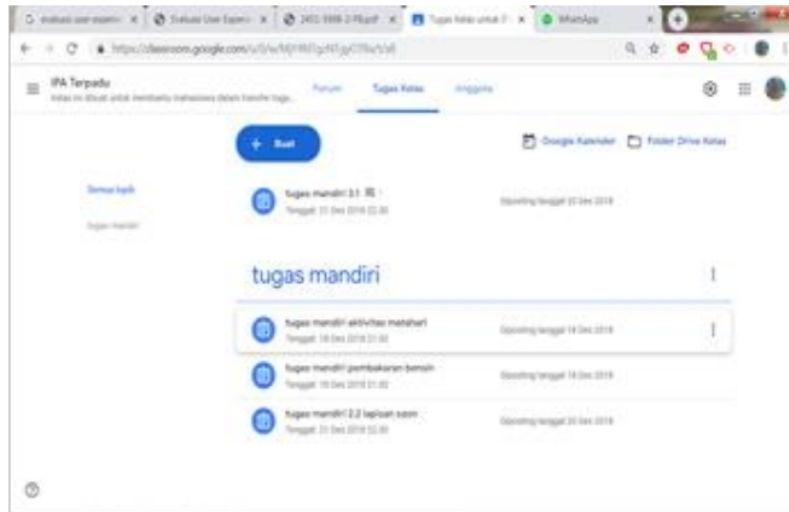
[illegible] × | Evaluasi User Exper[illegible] × | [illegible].pdf × | Tugas Kelas untuk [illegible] × | WhatsApp ×

https://classroom.google.com/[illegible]

IPA Terpadu
Kelas ini dibuat untuk membantu mahasiswa dalam transfer tugas

Forum | Tugas Kelas | Anggota

+ Buat

Google Kalender | Folder Drive Kelas

Semua topik
Tugas mandiri

tugas mandiri 3.1
Tenggat: 21 Des 2018 22.30
Diposting tanggal 20 Des 2018

tugas mandiri

tugas mandiri aktivitas matahari
Tenggat: 18 Des 2018 21.00
Diposting tanggal 14 Des 2018

tugas mandiri pembakaran bensin
Tenggat: 18 Des 2018 21.00
Diposting tanggal 14 Des 2018

tugas mandiri 2.2 lapisan ozon
Tenggat: 21 Des 2018 22.30
Diposting tanggal 20 Des 2018